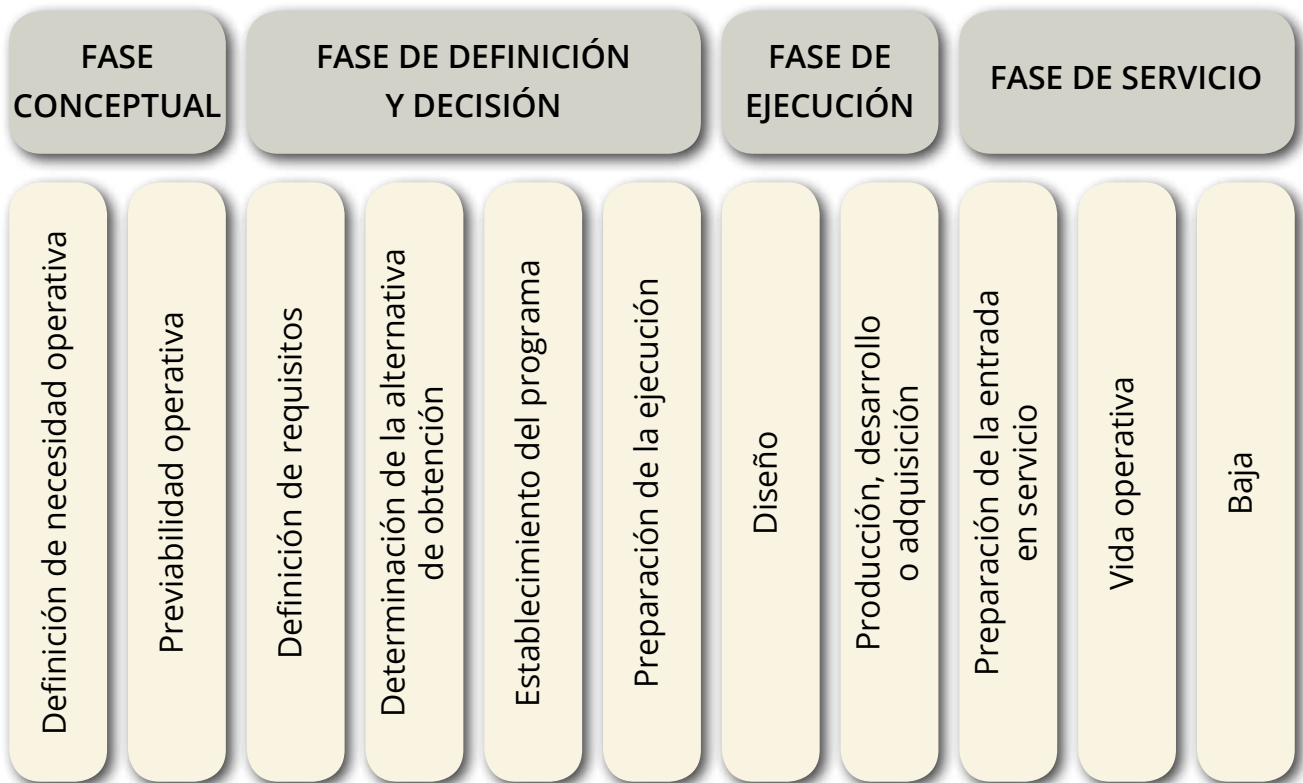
FASE CONCEPTUAL

FASE DE DEFINICIÓN Y DECISIÓN

FASE DE EJECUCIÓN

FASE DE SERVICIO

Definición de necesidad operativa

Previabilidad operativa

Definición de requisitos

Determinación de la alternativa de obtención

Establecimiento del programa

Preparación de la ejecución

Diseño

Producción, desarrollo o adquisición

Preparación de la entrada en servicio

Vida operativa

Baja